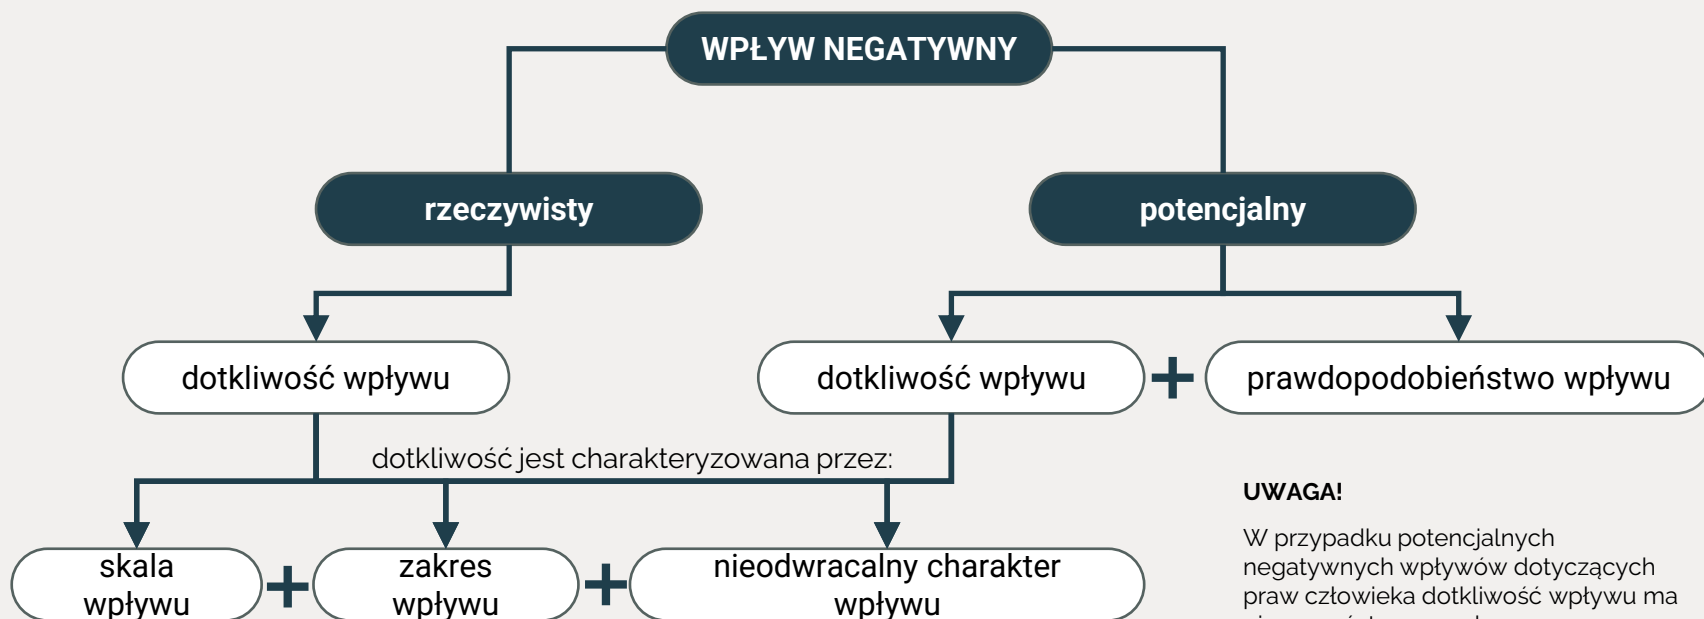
WPŁYW NEGATYWNY

rzeczywisty

potencjalny

dotkliwość wpływu

dotkliwość wpływu

+

prawdopodobieństwo wpływu

dotkliwość jest charakteryzowana przez:

skala wpływu

+

zakres wpływu

+

nieodwracalny charakter wpływu

UWAGA!

W przypadku potencjalnych negatywnych wpływów dotyczących praw człowieka dotkliwość wpływu ma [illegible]